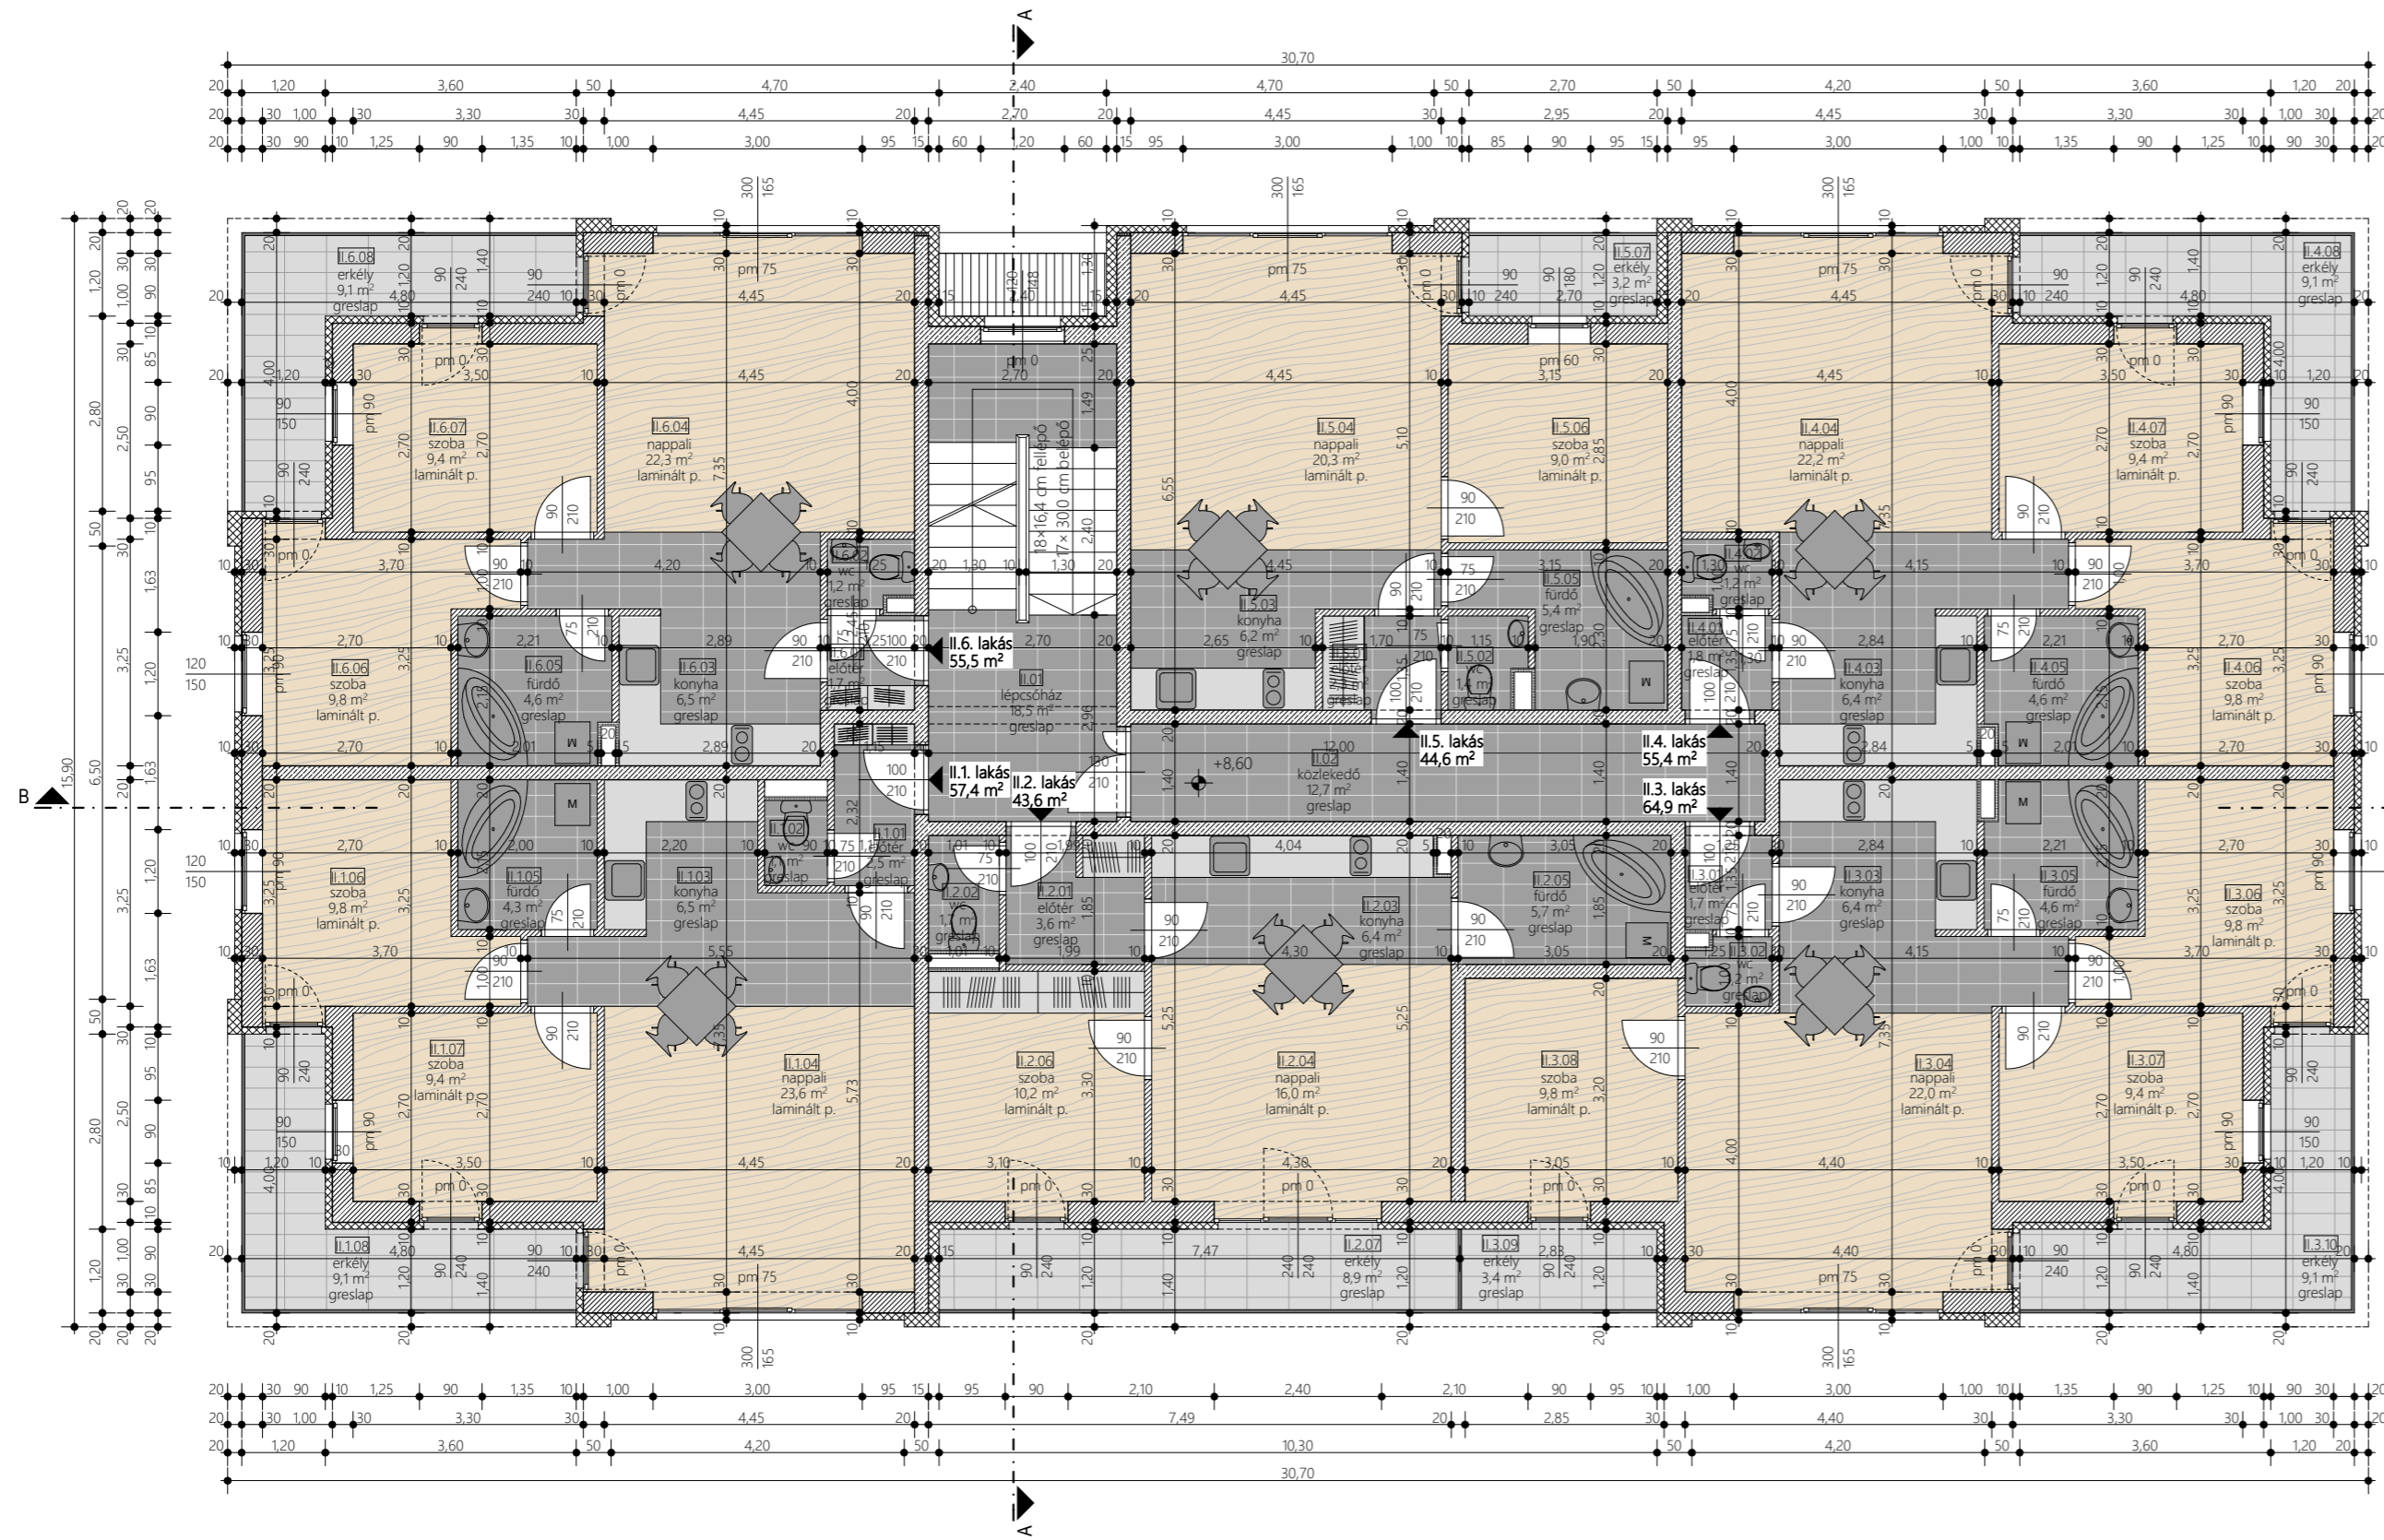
A

30,70

20 1,20 3,60 50 4,70 2,40 4,70 50 2,70 50 4,20 50 3,60 1,20 20
20 30 1,00 30 3,30 30 4,45 20 2,70 20 4,45 30 2,95 20 4,45 30 3,30 30 1,00 30 20
20 30 90 10 1,25 90 1,35 10 1,00 3,00 95 15 60 1,20 60 15 95 3,00 1,00 10 85 90 95 15 95 3,00 1,00 10 1,35 90 1,25 10 90 30 20

II.6.08
erkély
9,1 m²
greslap

II.6.07
szoba
9,4 m²
laminált p.

II.6.04
nappali
22,3 m²
laminált p.

II.6.06
szoba
9,8 m²
laminált p.

II.6.05
fürdő
4,6 m²
greslap

II.6.03
konyha
6,5 m²
greslap

II.6.02
wc
1,2 m²
greslap

II.6.01
előtér
1,7 m²

II.6. lakás
55,5 m²

II.01
lépcsőház
18,5 m²
greslap

18×16,4 cm fellépő
17×30,0 cm belépő

II.5.04
nappali
20,3 m²
laminált p.

II.5.03
konyha
6,2 m²
greslap

II.5.06
szoba
9,0 m²
laminált p.

II.5.05
fürdő
5,4 m²
greslap

II.5.07
erkély
3,2 m²
greslap

II.5.01
előtér

II.5.02

II.5. lakás
44,6 m²

II.02
közlekedő
12,7 m²
greslap

+8,60

II.4.04
nappali
22,2 m²
laminált p.

II.4.07
szoba
9,4 m²
laminált p.

II.4.08
erkély
9,1 m²
greslap

II.4.03
konyha
6,4 m²
greslap

II.4.05
fürdő
4,6 m²
greslap

II.4.06
szoba
9,8 m²
laminált p.

II.4.02
wc
1,2 m²
greslap

II.4.01
előtér
1,8 m²
greslap

II.4. lakás
55,4 m²

II.3. lakás
64,9 m²

II.1. lakás
57,4 m²

II.2. lakás
43,6 m²

II.1.06
szoba
9,8 m²
laminált p.

II.1.05
fürdő
4,3 m²
greslap

II.1.03
konyha
6,5 m²
greslap

II.1.02
wc
1,2 m²
greslap

II.1.01
előtér
2,5 m²
greslap

II.1.07
szoba
9,4 m²
laminált p.

II.1.04
nappali
23,6 m²
laminált p.

II.1.08
erkély
9,1 m²
greslap

II.2.02
wc
1,7 m²
greslap

II.2.01
előtér
3,6 m²
greslap

II.2.03
konyha
6,4 m²
greslap

II.2.05
fürdő
5,7 m²
greslap

II.2.06
szoba
10,2 m²
laminált p.

II.2.04
nappali
16,0 m²
laminált p.

II.2.07
erkély
8,9 m²
greslap

II.3.08
szoba
9,8 m²
laminált p.

II.3.09
erkély
3,4 m²
greslap

II.3.04
nappali
22,0 m²
laminált p.

II.3.03
konyha
6,4 m²
greslap

II.3.05
fürdő
4,6 m²
greslap

II.3.06
szoba
9,8 m²
laminált p.

II.3.01
előtér
1,7 m²
greslap

II.3.02
wc
1,2 m²
greslap

II.3.07
szoba
9,4 m²
laminált p.

II.3.10
erkély
9,1 m²
greslap

pm 75
pm 0
pm 60
pm 90

B

15,90
6,50

20 30 90 10 1,25 90 1,35 10 1,00 3,00 95 15 95 90 2,10 2,40 2,10 90 95 10 1,00 3,00 1,00 10 1,35 90 1,25 10 90 30 20
20 30 1,00 30 3,30 30 4,45 20 7,49 20 2,85 30 4,40 30 3,30 30 1,00 30 20
20 1,20 3,60 50 4,20 50 10,30 50 4,20 50 3,60 1,20 20
30,70

A